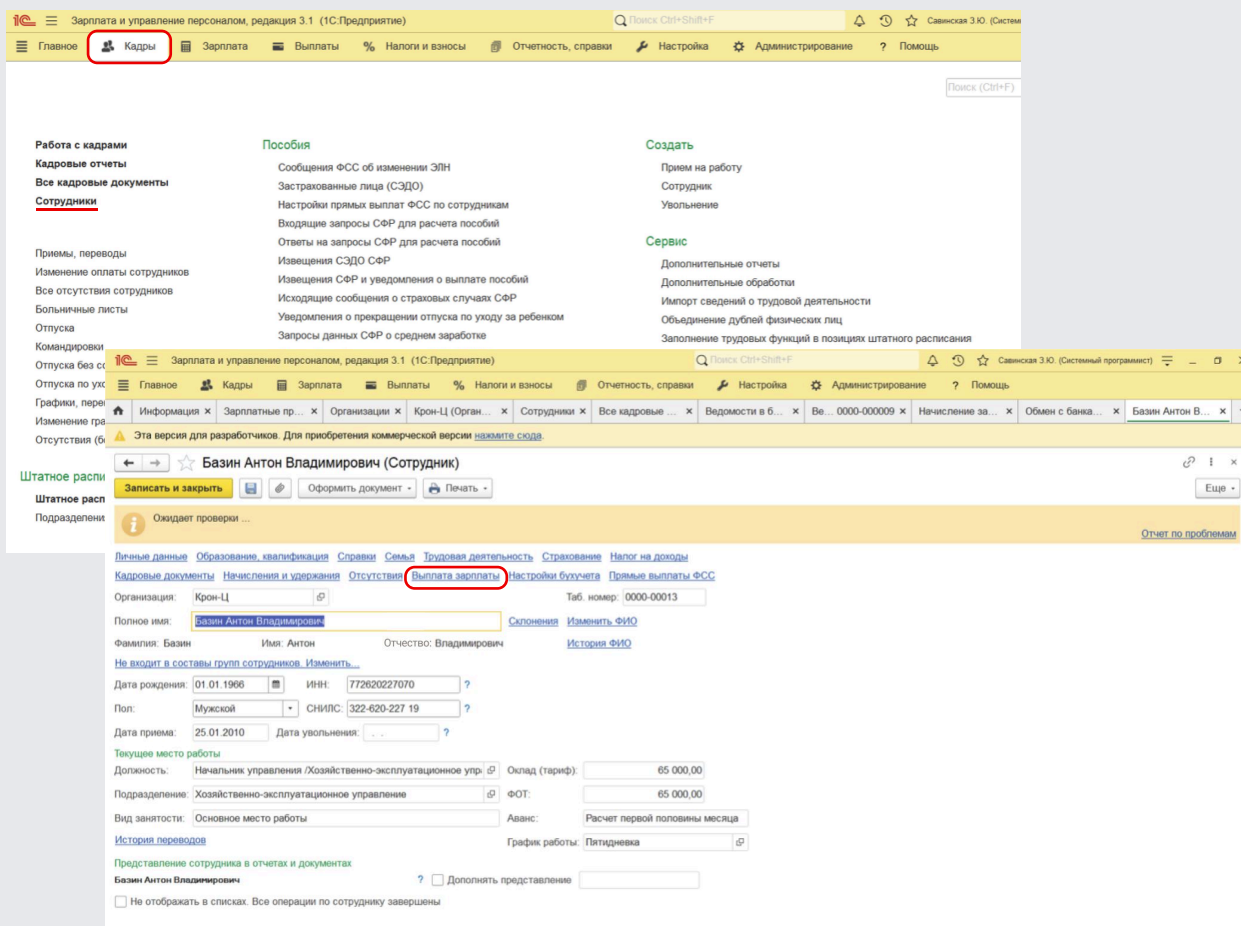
1С Зарплата и управление персоналом, редакция 3.1 (1С:Предприятие)
Поиск Ctrl+Shift+F
Савинская З.Ю. (Систем

Главное Кадры Зарплата Выплаты Налоги и взносы Отчетность, справки Настройка Администрирование Помощь

Поиск (Ctrl+F)

Работа с кадрами
Кадровые отчеты
Все кадровые документы
Сотрудники

Приемы, переводы
Изменение оплаты сотрудников
Все отсутствия сотрудников
Больничные листы
Отпуска
Командировки
Отпуска без со
Отпуска по ухо
Графики, пере
Изменение гра
Отсутствия (б

Штатное распи
Штатное расп
Подразделени

Пособия
Сообщения ФСС об изменении ЭЛН
Застрахованные лица (СЭДО)
Настройки прямых выплат ФСС по сотрудникам
Входящие запросы СФР для расчета пособий
Ответы на запросы СФР для расчета пособий
Извещения СЭДО СФР
Извещения СФР и уведомления о выплате пособий
Исходящие сообщения о страховых случаях СФР
Уведомления о прекращении отпуска по уходу за ребенком
Запросы данных СФР о среднем заработке

Создать
Прием на работу
Сотрудник
Увольнение

Сервис
Дополнительные отчеты
Дополнительные обработки
Импорт сведений о трудовой деятельности
Объединение дублей физических лиц
Заполнение трудовых функций в позициях штатного расписания

1С Зарплата и управление персоналом, редакция 3.1 (1С:Предприятие)
Поиск Ctrl+Shift+F
Савинская З.Ю. (Системный программист)

Главное Кадры Зарплата Выплаты Налоги и взносы Отчетность, справки Настройка Администрирование Помощь

Информация × Зарплатные пр... × Организации × Крон-Ц (Орган... × Сотрудники × Все кадровые ... × Ведомости в б... × Ве... 0000-000009 × Начисление за... × Обмен с банка... × Базин Антон В... ×

Эта версия для разработчиков. Для приобретения коммерческой версии нажмите сюда.

Базин Антон Владимирович (Сотрудник)

Записать и закрыть Оформить документ Печать Еще

Ожидает проверки ...
Отчет по проблемам

Личные данные Образование, квалификация Справки Семья Трудовая деятельность Страхование Налог на доходы
Кадровые документы Начисления и удержания Отсутствия Выплата зарплаты Настройки бухучета Прямые выплаты ФСС

Организация: Крон-Ц
Таб. номер: 0000-00013
Полное имя: Базин Антон Владимирович
Склонения Изменить ФИО
Фамилия: Базин Имя: Антон Отчество: Владимирович
История ФИО
Не входит в составы групп сотрудников. Изменить...
Дата рождения: 01.01.1966 ИНН: 772620227070 ?
Пол: Мужской СНИЛС: 322-620-227 19 ?
Дата приема: 25.01.2010 Дата увольнения: . . ?
Текущее место работы
Должность: Начальник управления /Хозяйственно-эксплуатационное упр Оклад (тариф): 65 000,00
Подразделение: Хозяйственно-эксплуатационное управление ФОТ: 65 000,00
Вид занятости: Основное место работы Аванс: Расчет первой половины месяца
История переводов
График работы: Пятидневка
Представление сотрудника в отчетах и документах
Базин Антон Владимирович ? Дополнять представление
Не отображать в списках. Все операции по сотруднику завершены